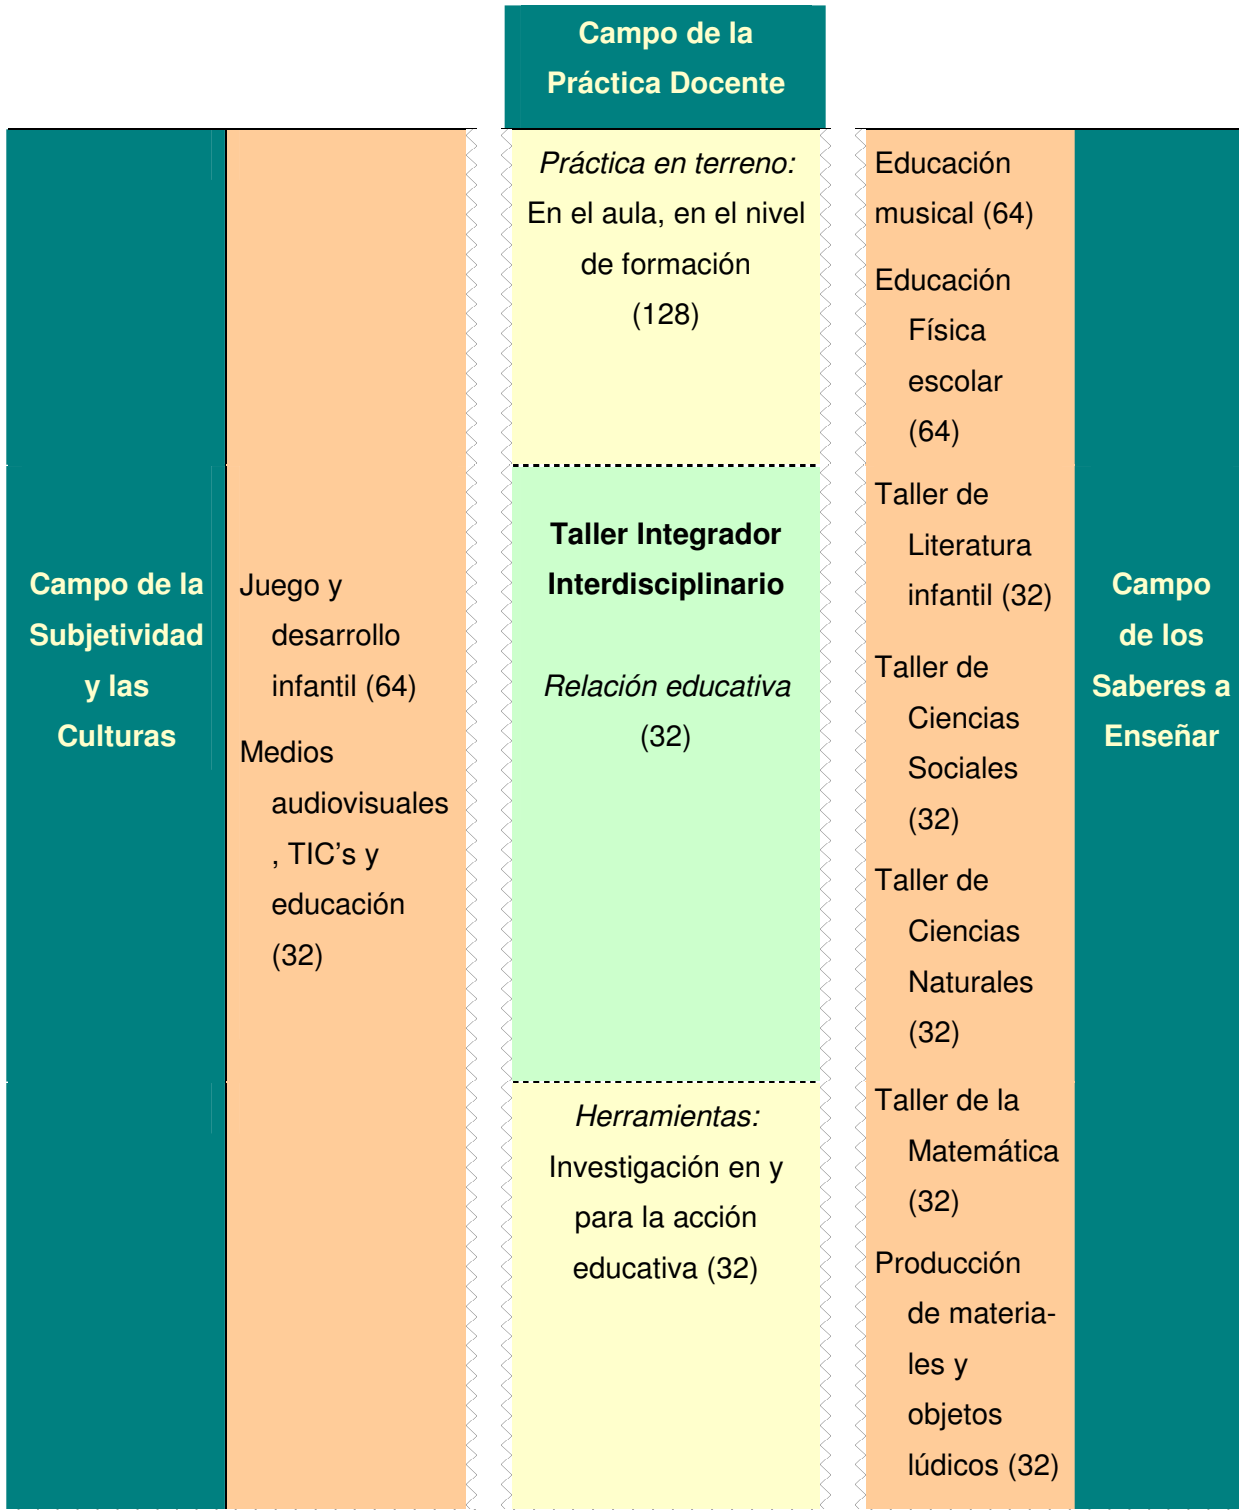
Campo de la Práctica Docente

Campo de la Subjetividad y las Culturas

Juego y desarrollo infantil (64)

Medios audiovisuales, TIC's y educación (32)

*Práctica en terreno:* En el aula, en el nivel de formación (128)

**Taller Integrador Interdisciplinario**

*Relación educativa* (32)

*Herramientas:* Investigación en y para la acción educativa (32)

Educación musical (64)

Educación Física escolar (64)

Taller de Literatura infantil (32)

Taller de Ciencias Sociales (32)

Taller de Ciencias Naturales (32)

Taller de la Matemática (32)

Producción de materiales y objetos lúdicos (32)

Campo de los Saberes a Enseñar